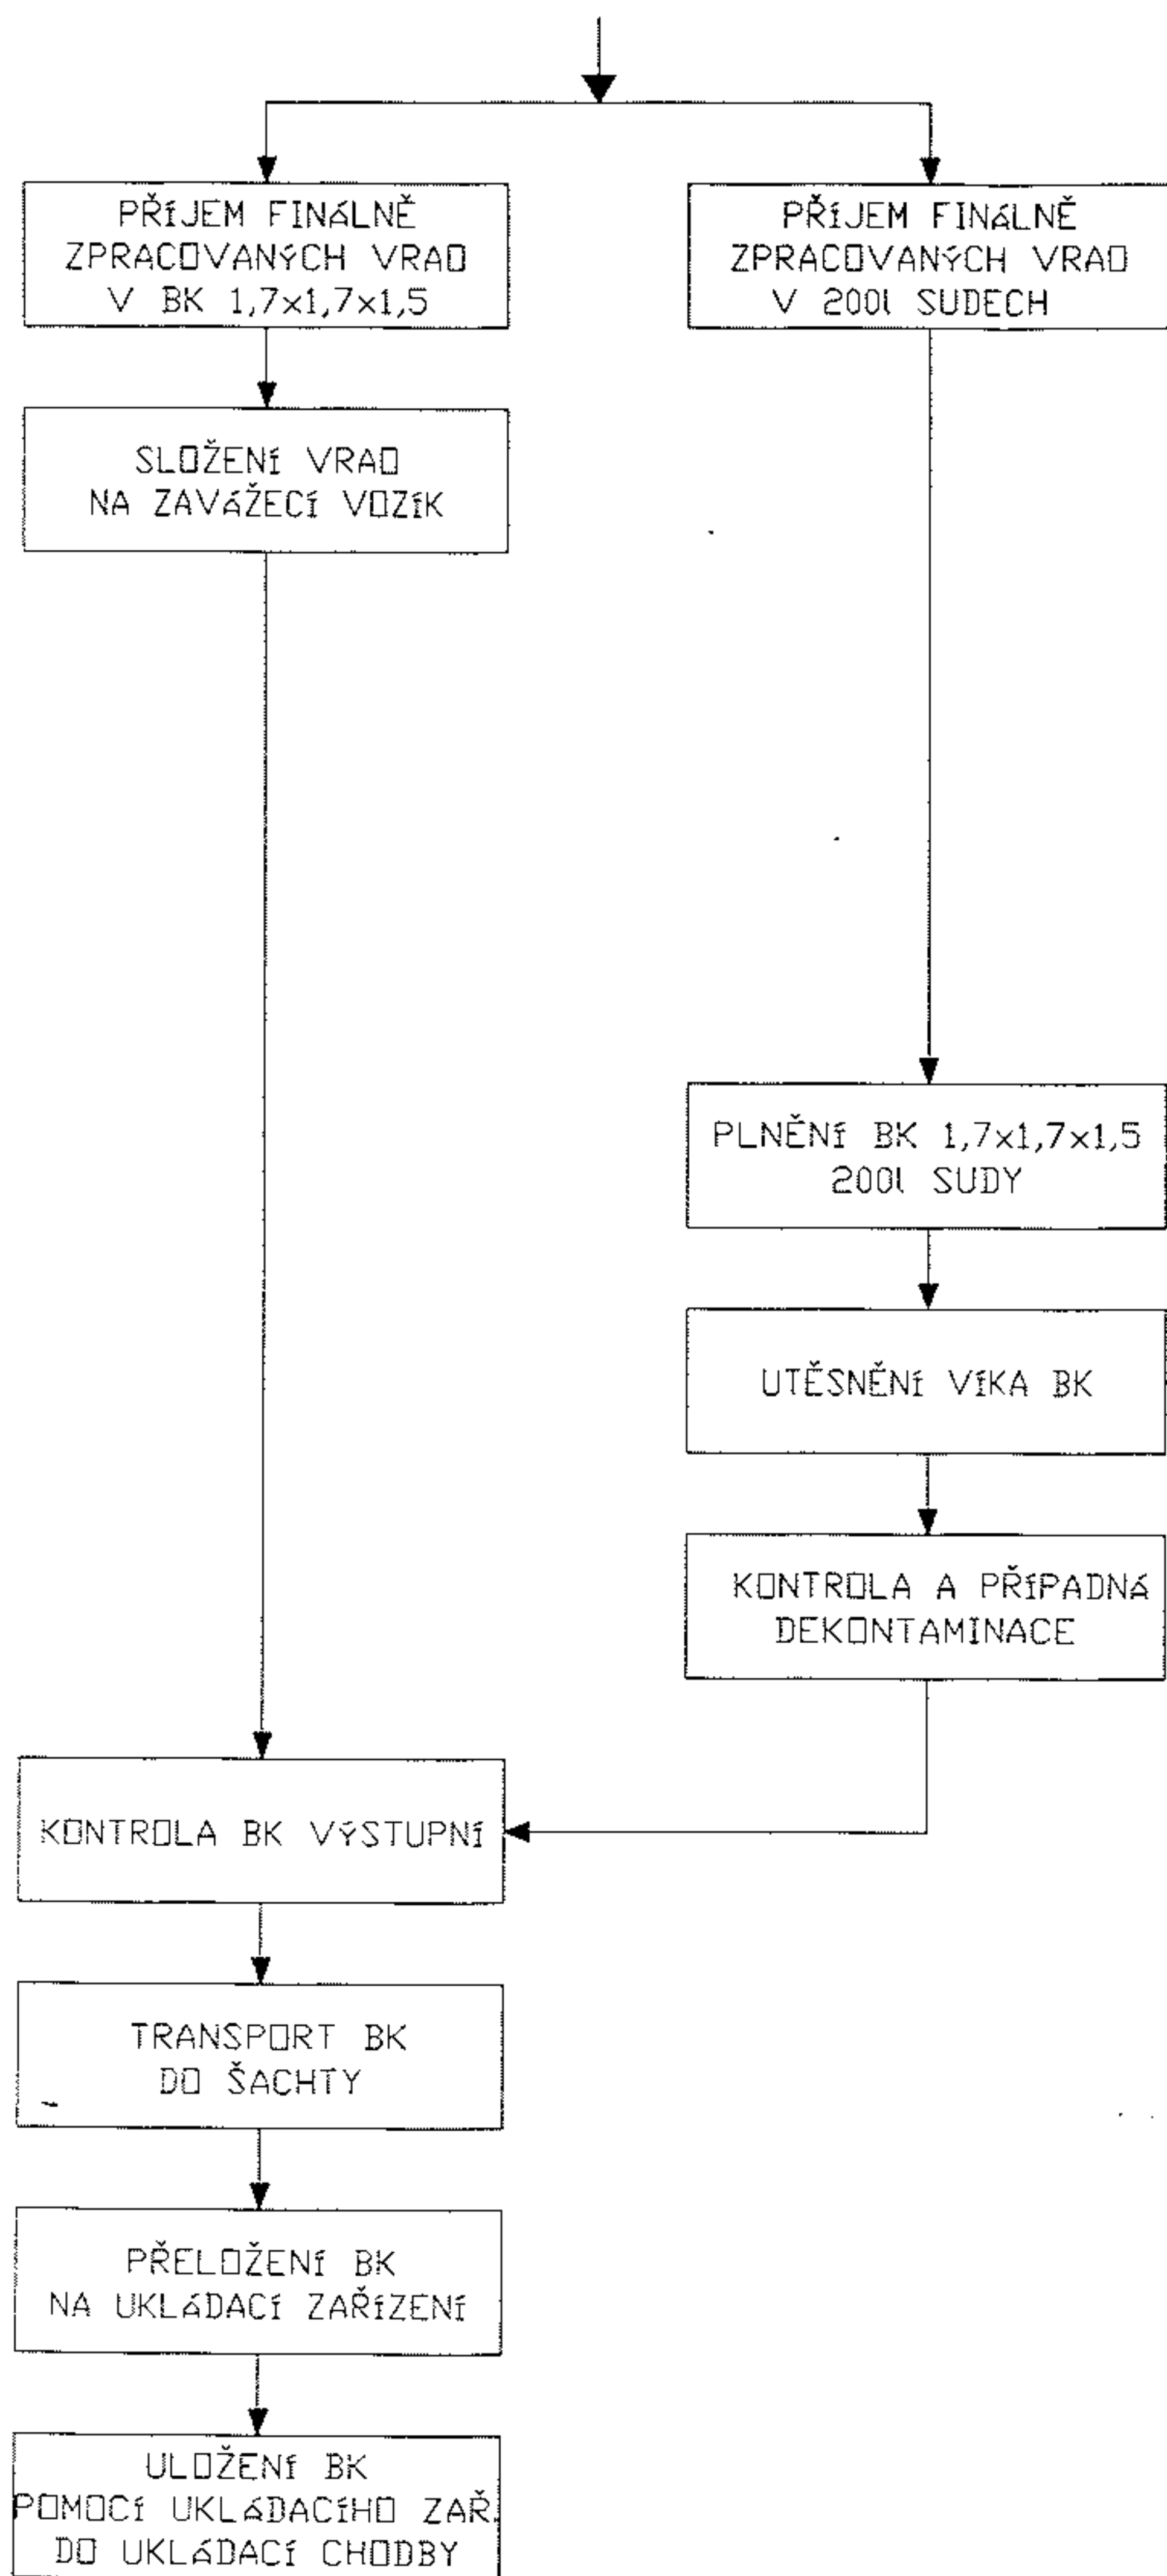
PŘÍJEM FINÁLNĚ ZPRACOVANÝCH VRAO V BK 1,7×1,7×1,5

PŘÍJEM FINÁLNĚ ZPRACOVANÝCH VRAO V 200l SUDECH

SLOŽENÍ VRAO NA ZAVÁŽECÍ VOZÍK

PLNĚNÍ BK 1,7×1,7×1,5 200l SUDY

UTĚSNĚNÍ VÍKA BK

KONTROLA A PŘÍPADNÁ DEKONTAMINACE

KONTROLA BK VÝSTUPNÍ

TRANSPORT BK DO ŠACHTY

PŘELOŽENÍ BK NA UKLÁDACÍ ZAŘÍZENÍ

ULOŽENÍ BK POMOCÍ UKLÁDACÍHO ZAŘ. DO UKLÁDACÍ CHODBY